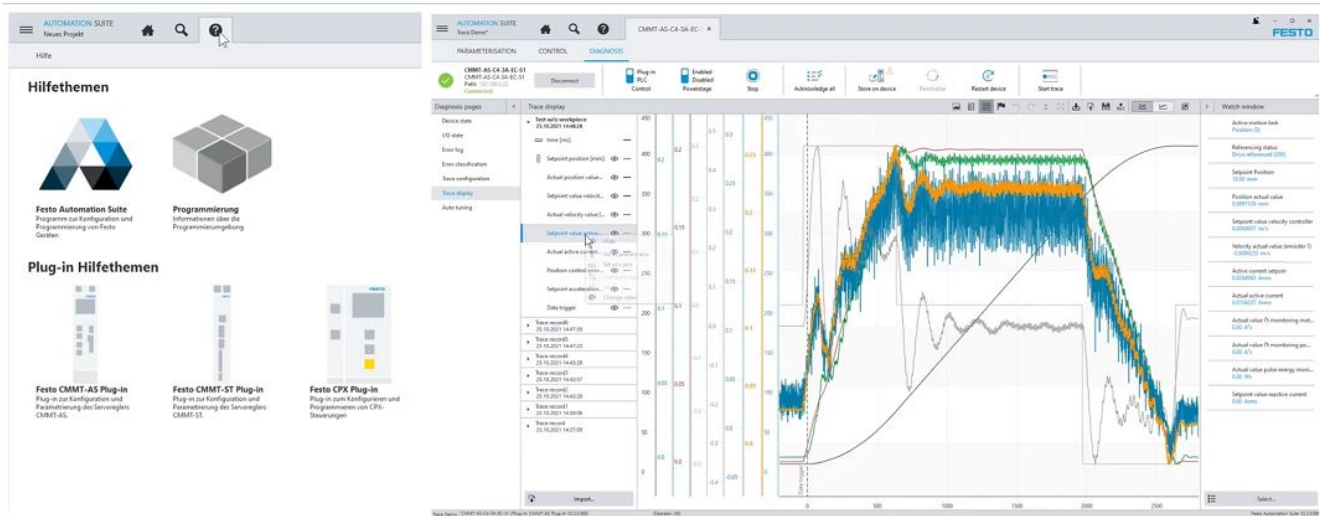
AUTOMATION SUITE
Neues Projekt

Hilfe

Hilfethemen

Festo Automation Suite
Programm zur Konfiguration und Programmierung von Festo Geräten

Programmierung
Informationen über die Programmierungebung

Plug-in Hilfethemen

Festo CMMT-AS Plug-in
Plug-in zur Konfiguration und Parametrierung des Servoreglers CMMT-AS.

Festo CMMT-ST Plug-in
Plug-in zur Konfiguration und Parametrierung des Servoreglers CMMT-ST.

Festo CPX Plug-in
Plug-in zum Konfigurieren und Programmieren von CPX-Steuerungen

AUTOMATION SUITE
Trace Demo*

CMMT-AS-C4-3A-EC-... ×

FESTO

PARAMETERISATION CONTROL DIAGNOSIS

CMMT-AS-C4-3A-EC-S1
CMMT-AS-C4-3A-EC-S1
Path: 192.168.0.1
Connected

Disconnect

Plug-in PLC Control
Enabled Disabled Powerstage
Stop
Acknowledge all
Store on device
Forcibaby
Restart device
Start trace

Diagnosis pages
Device state
I/O state
Error log
Error classification
Trace configuration
Trace display
Auto tuning

Trace display

Test-axis-workpiece
25.10.2021 14:48:28
time [ms]
Setpoint position [mm]
Actual position value...
Setpoint value velocit...
Actual velocity value [...
Setpoint value active...
Actual active current...
Position control erro...
Setpoint acceleration...
Data trigger

Trace record5
25.10.2021 14:47:59
Trace record5
25.10.2021 14:47:23
Trace record4
25.10.2021 14:45:08
Trace record3
25.10.2021 14:42:57
Trace record2
25.10.2021 14:42:28
Trace record1
25.10.2021 14:36:06
Trace record
25.10.2021 14:21:09

Import...

Watch window
Active motion task
Position (3)
Referencing status
Drive referenced (200)
Setpoint Position
10.00 mm
Position actual value
0.009726 mm
Setpoint value velocity controller
0.000097 m/s
Velocity actual value (encoder 1)
-0.000023 m/s
Active current setpoin
0.0238081 Arms
Actual active current
0.0156037 Arms
Actual value I²t monitoring mot...
0.00 A²s
Actual value I²t monitoring po...
0.00 A²s
Actual value pulse energy moni...
0.00 Ws
Setpoint value reactive current
0.00 Arms

Select...

0 500 1000 1500 2000 2500

Festo Automation Suite V2.3.0.886